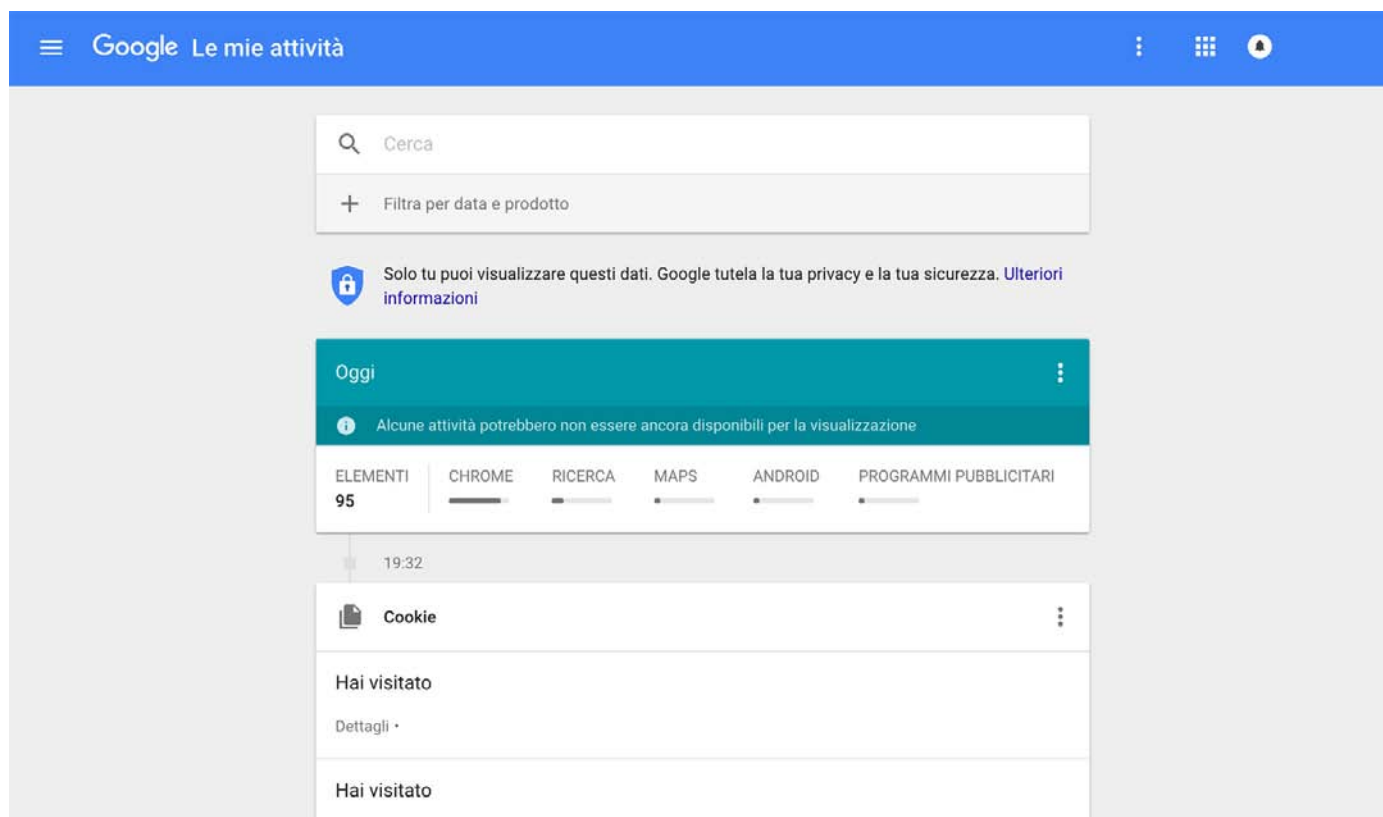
Google Le mie attività

Cerca

Filtra per data e prodotto

Solo tu puoi visualizzare questi dati. Google tutela la tua privacy e la tua sicurezza. Ulteriori informazioni

Oggi

Alcune attività potrebbero non essere ancora disponibili per la visualizzazione

ELEMENTI 95 | CHROME | RICERCA | MAPS | ANDROID | PROGRAMMI PUBBLICITARI

19:32

Cookie

Hai visitato

Dettagli •

Hai visitato